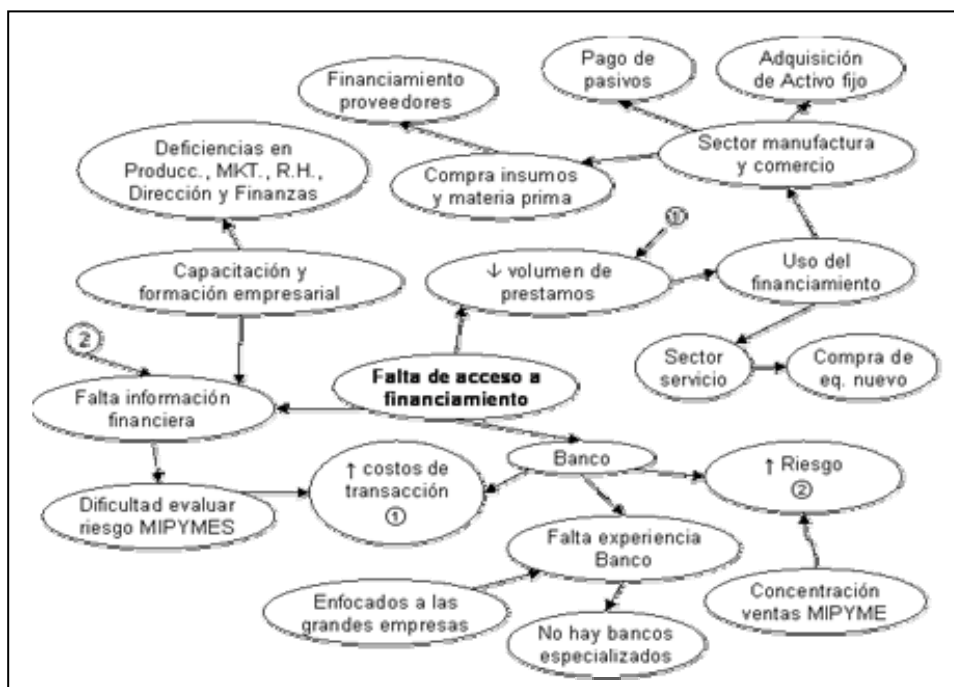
Pago de pasivos

Adquisición de Activo fijo

Financiamiento proveedores

Deficiencias en Producc., MKT., R.H., Dirección y Finanzas

Sector manufactura y comercio

Compra insumos y materia prima

①

Capacitación y formación empresarial

↓ volumen de prestamos

Uso del financiamiento

②

Sector servicio

Compra de eq. nuevo

Falta información financiera

Falta de acceso a financiamiento

Banco

Dificultad evaluar riesgo MIPYMES

↑ costos de transacción ①

↑ Riesgo ②

Falta experiencia Banco

Enfocados a las grandes empresas

Concentración ventas MIPYME

No hay bancos especializados